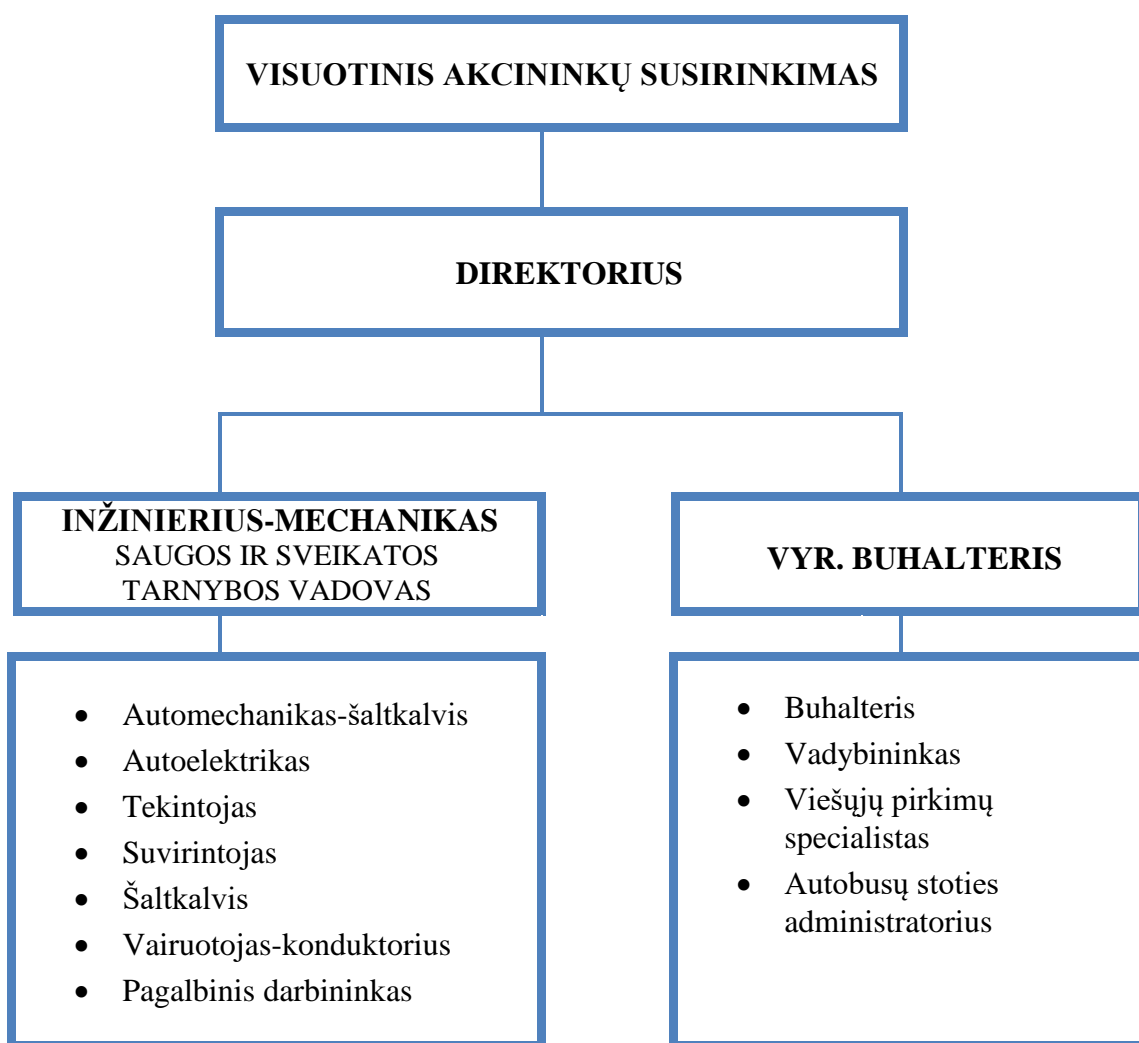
VISUOTINIS AKCININKŲ SUSIRINKIMAS

DIREKTORIUS

INŽINIERIUS-MECHANIKAS
SAUGOS IR SVEIKATOS TARNYBOS VADOVAS

- Automechanikas-šaltkalvis
- Autoelektrikas
- Tekintojas
- Suvirintojas
- Šaltkalvis
- Vairuotojas-konduktorius
- Pagalbinis darbininkas

VYR. BUHALTERIS

- Buhalteris
- Vadybininkas
- Viešųjų pirkimų specialistas
- Autobusų stoties administratorius